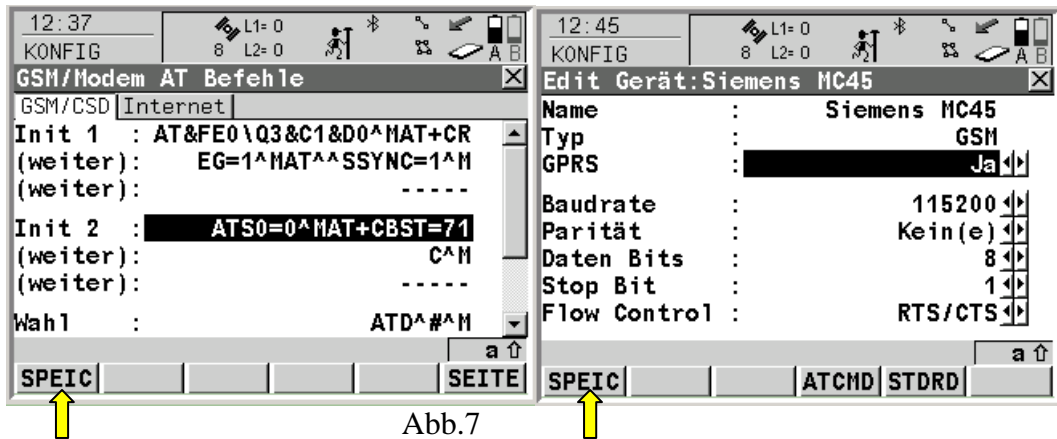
12:37
KONFIG
L1= 0
8 L2= 0
A B
GSM/Modem AT Befehle
GSM/CSD | Internet
Init 1 : AT&FE0\Q3&C1&D0^MAT+CR
(weiter): EG=1^MAT^^SSYNC=1^M
(weiter): -----
Init 2 : ATS0=0^MAT+CBST=71
(weiter): C^M
(weiter): -----
Wahl : ATD^#^M
a ⇧
SPEIC | SEITE

12:45
KONFIG
L1= 0
8 L2= 0
A B
Edit Gerät:Siemens MC45
Name : Siemens MC45
Typ : GSM
GPRS : Ja
Baudrate : 115200
Parität : Kein(e)
Daten Bits : 8
Stop Bit : 1
Flow Control : RTS/CTS
a ⇧
SPEIC | ATCMD | STDRD

Abb.7